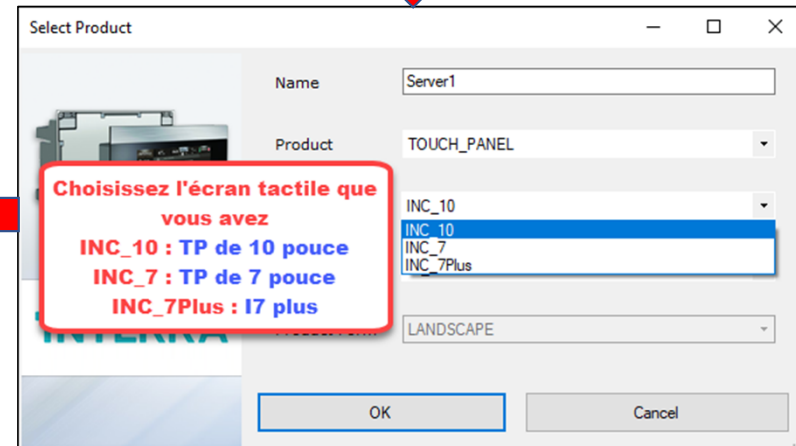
Select Product

Name Server1

Product TOUCH_PANEL

INC_10
INC_10
INC_7
INC_7Plus

Choisissez l'écran tactile que vous avez
INC_10 : TP de 10 pouce
INC_7 : TP de 7 pouce
INC_7Plus : I7 plus

INTERRA

LANDSCAPE

OK

Cancel